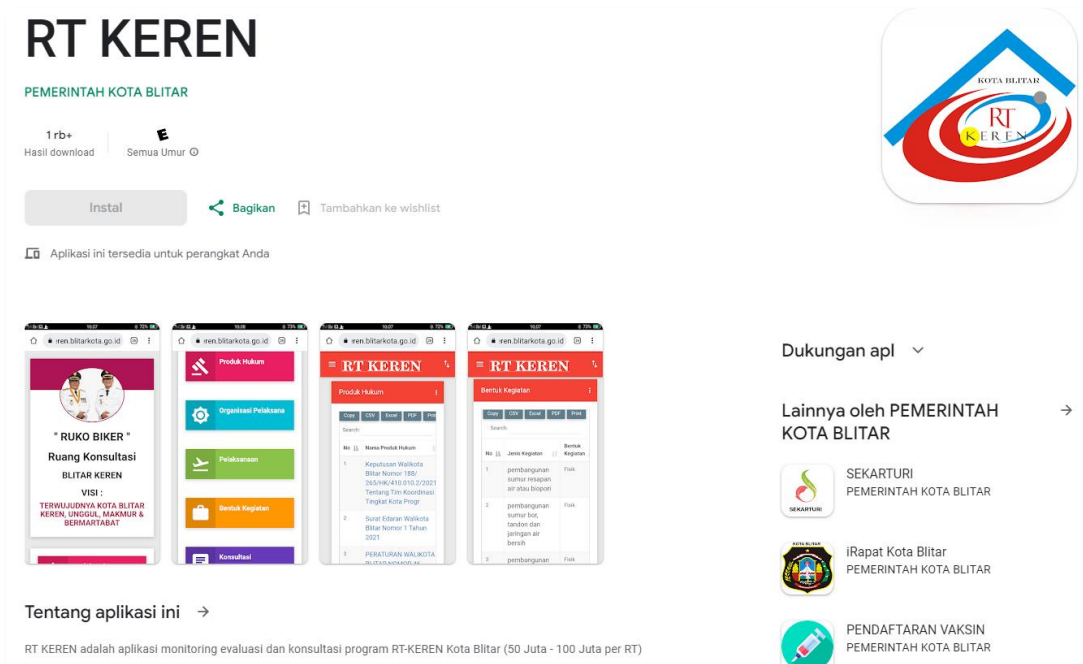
RT KEREN

PEMERINTAH KOTA BLITAR

1 rb+
Hasil download

E
Semua Umur

Instal

Bagikan

Tambahkan ke wishlist

Aplikasi ini tersedia untuk perangkat Anda

KOTA BLITAR
RT
KEREN

ren.blitarkota.go.id

" RUKO BIKER "
Ruang Konsultasi
BLITAR KEREN
VISI :
TERWUJUDNYA KOTA BLITAR KEREN, UNGGUL, MAKMUR & BERMARTABAT

Produk Hukum
Organisasi Pelaksana
Pelaksanaan
Bentuk Kegiatan
Konsultasi

RT KEREN
Produk Hukum
Copy CSV Excel PDF Print
Search
No Nama Produk Hukum
1 Keputusan Walikota Blitar Nomor 188/265/HK/410.010.2/2021 Tentang Tim Koordinasi Tingkat Kota Progr
2 Surat Edaran Walikota Blitar Nomor 1 Tahun 2021
3 PERATURAN WALIKOTA

RT KEREN
Bentuk Kegiatan
Copy CSV Excel PDF Print
Search
No Jenis Kegiatan Bentuk Kegiatan
1 pembangunan sumur resapan air atau biopori Fisik
2 pembangunan sumur bor, tandon dan jaringan air bersih Fisik
3 pembangunan Fisik

Dukungan apl

Lainnya oleh PEMERINTAH KOTA BLITAR

SEKARTURI
PEMERINTAH KOTA BLITAR

iRapat Kota Blitar
PEMERINTAH KOTA BLITAR

PENDAFTARAN VAKSIN
PEMERINTAH KOTA BLITAR

Tentang aplikasi ini

RT KEREN adalah aplikasi monitoring evaluasi dan konsultasi program RT-KEREN Kota Blitar (50 Juta - 100 Juta per RT)